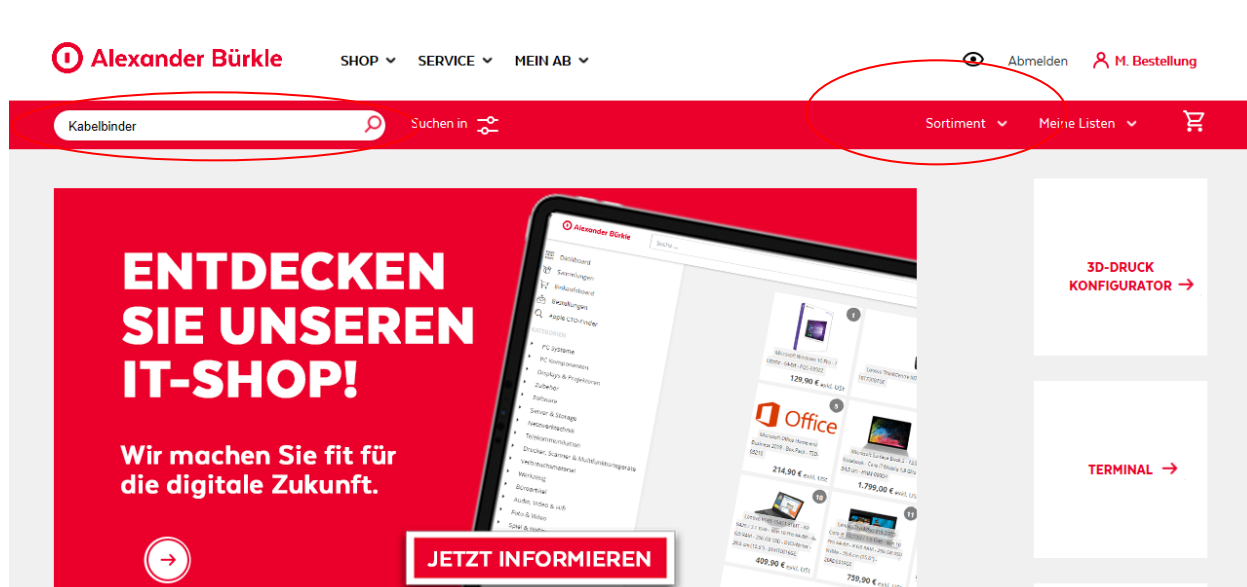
Alexander Bürkle

SHOP SERVICE MEIN AB

Abmelden M. Bestellung

Kabelbinder

Suchen in

Sortiment Meine Listen

ENTDECKEN SIE UNSEREN IT-SHOP!

Wir machen Sie fit für die digitale Zukunft.

JETZT INFORMIEREN

Alexander Bürkle

Dashboard
Sammlungen
Bestellungen

PC Systeme
PC Komponenten
Zubehör
Software
Server & Storage
Netzwerktechnik
Telekommunikation
Verbrauchsmaterial
Werkzeug
Büromöbel
Audio, Video & Hifi
Foto & Video

Office

129,90 €
214,90 €
1.799,00 €
409,90 €
759,90 €

3D-DRUCK KONFIGURATOR

TERMINAL